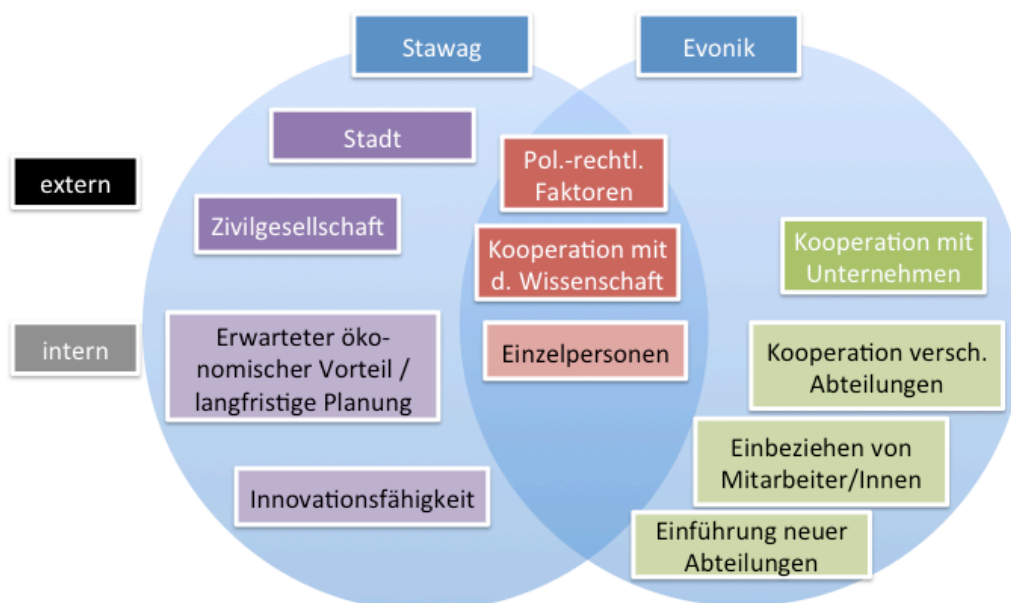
Stawag

Evonik

extern

intern

Stadt

Zivilgesellschaft

Erwarteter ökonomischer Vorteil / langfristige Planung

Innovationsfähigkeit

Pol.-rechtl. Faktoren

Kooperation mit d. Wissenschaft

Einzelpersonen

Kooperation mit Unternehmen

Kooperation versch. Abteilungen

Einbeziehen von Mitarbeiter/Innen

Einführung neuer Abteilungen